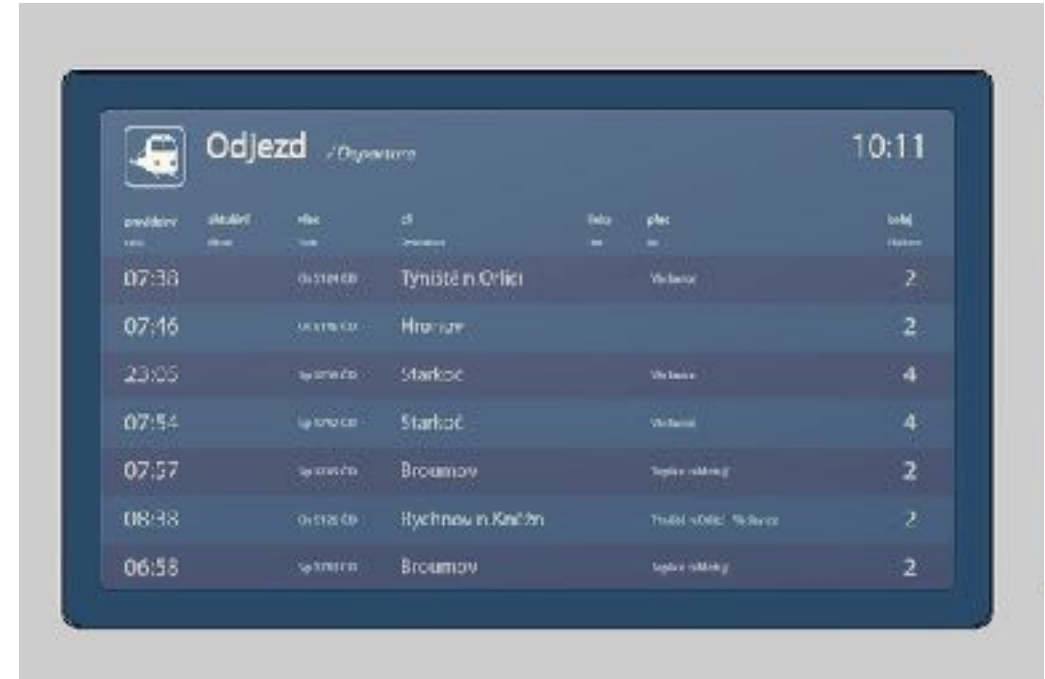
Odjezd / Departure

10:11

| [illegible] | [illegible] | vlak | cíl | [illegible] | přes | kolej |
|---|---|---|---|---|---|---|
| 07:38 | | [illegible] | Týniště n Orlicí | | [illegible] | 2 |
| 07:46 | | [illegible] | Hronov | | | 2 |
| 23:05 | | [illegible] | Starkoč | | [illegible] | 4 |
| 07:54 | | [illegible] | Starkoč | | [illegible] | 4 |
| 07:57 | | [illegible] | Broumov | | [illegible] | 2 |
| 08:38 | | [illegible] | Rychnov n Kněžn | | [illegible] | 2 |
| 06:58 | | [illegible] | Broumov | | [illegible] | 2 |